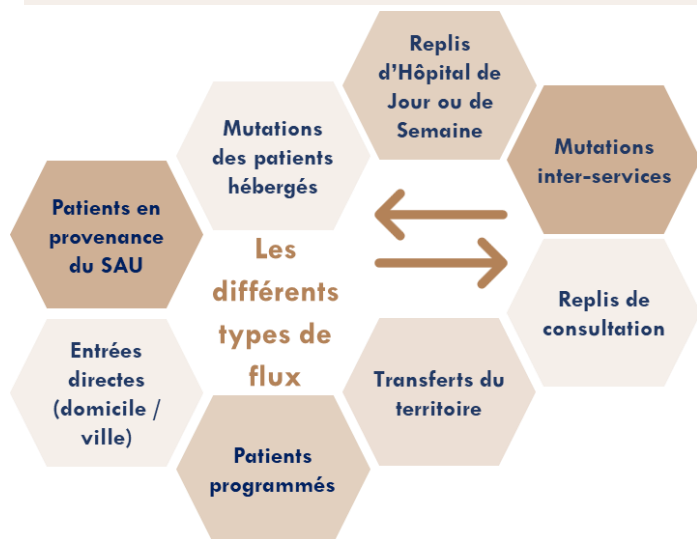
Les différents types de flux

Patients en provenance du SAU

Mutations des patients hébergés

Replis d'Hôpital de Jour ou de Semaine

Mutations inter-services

Replis de consultation

Transferts du territoire

Patients programmés

Entrées directes (domicile / ville)